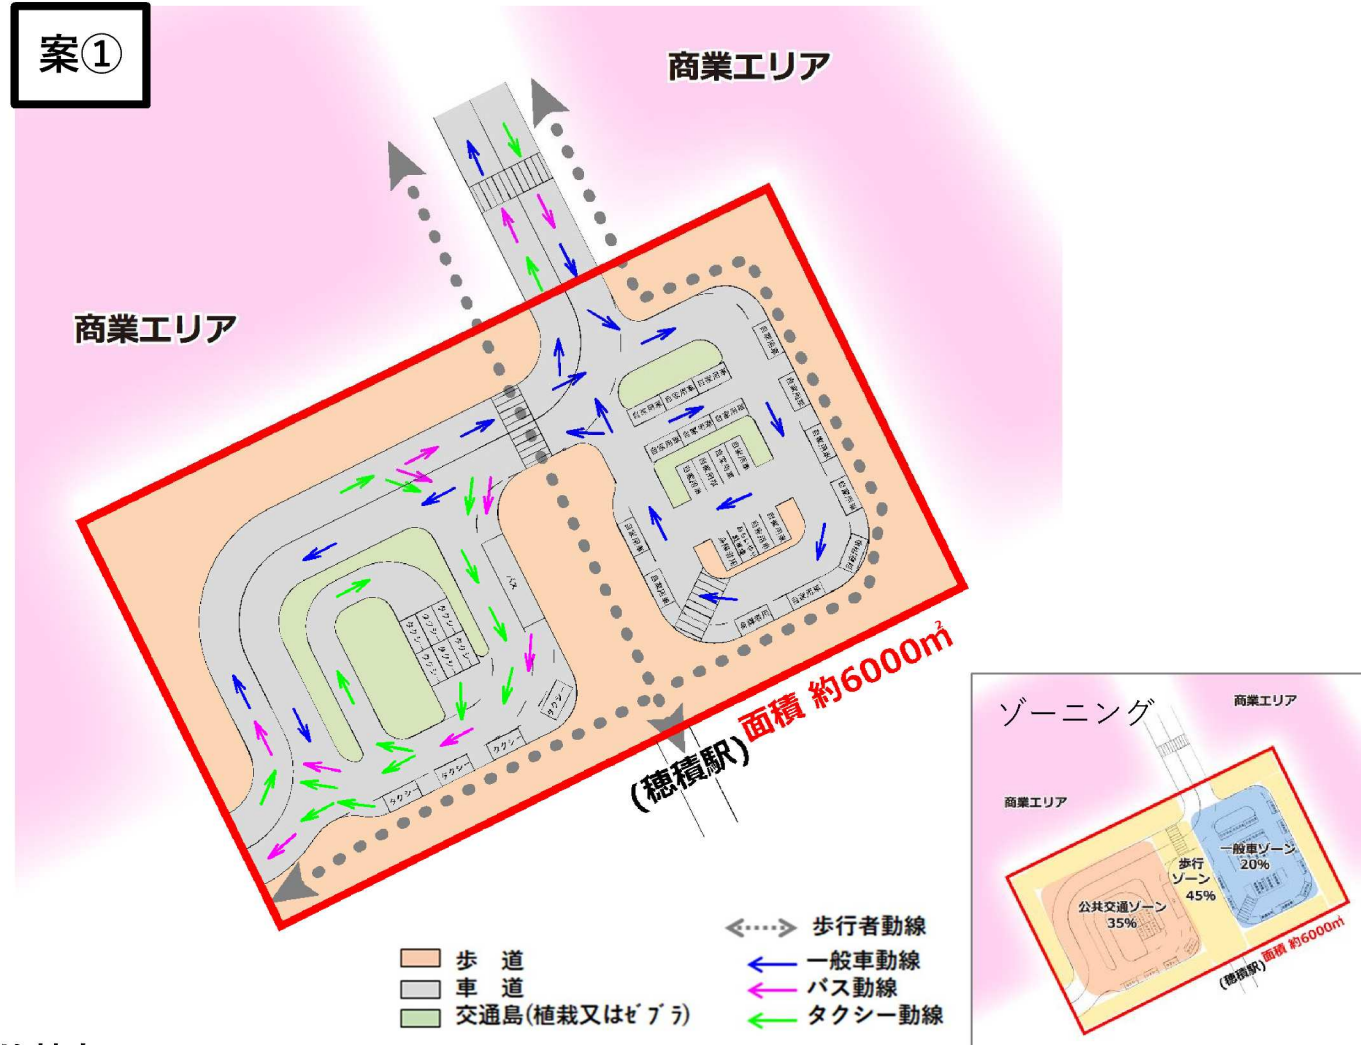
案①

商業エリア

商業エリア

面積 約6000㎡

(穂積駅)

バス

タクシー

自家用車

歩行者動線
一般車動線
バス動線
タクシー動線

歩　道
車　道
交通島(植栽又はゼブラ)

ゾーニング

商業エリア

商業エリア

一般車ゾーン 20%

歩行ゾーン 45%

公共交通ゾーン 35%

(穂積駅) 面積 約6000㎡